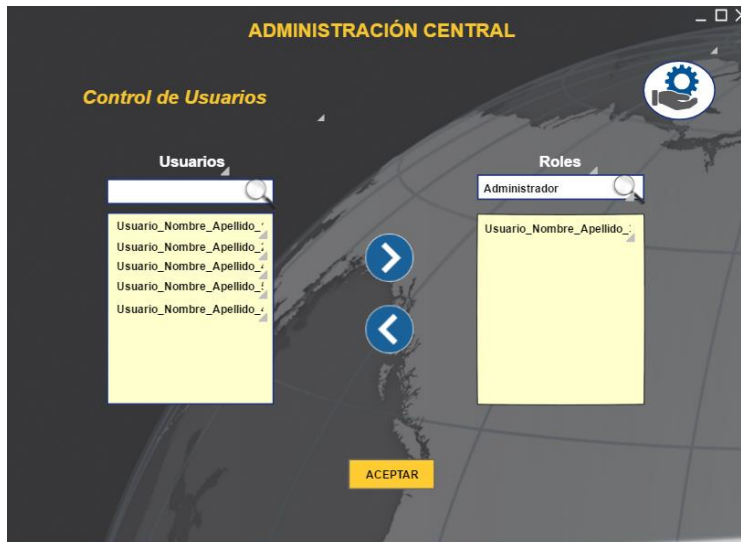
ADMINISTRACIÓN CENTRAL

Control de Usuarios

Usuarios

Usuario_Nombre_Apellido_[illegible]
Usuario_Nombre_Apellido_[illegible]
Usuario_Nombre_Apellido_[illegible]
Usuario_Nombre_Apellido_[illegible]
Usuario_Nombre_Apellido_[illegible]

Roles

Administrador

Usuario_Nombre_Apellido_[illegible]

ACEPTAR